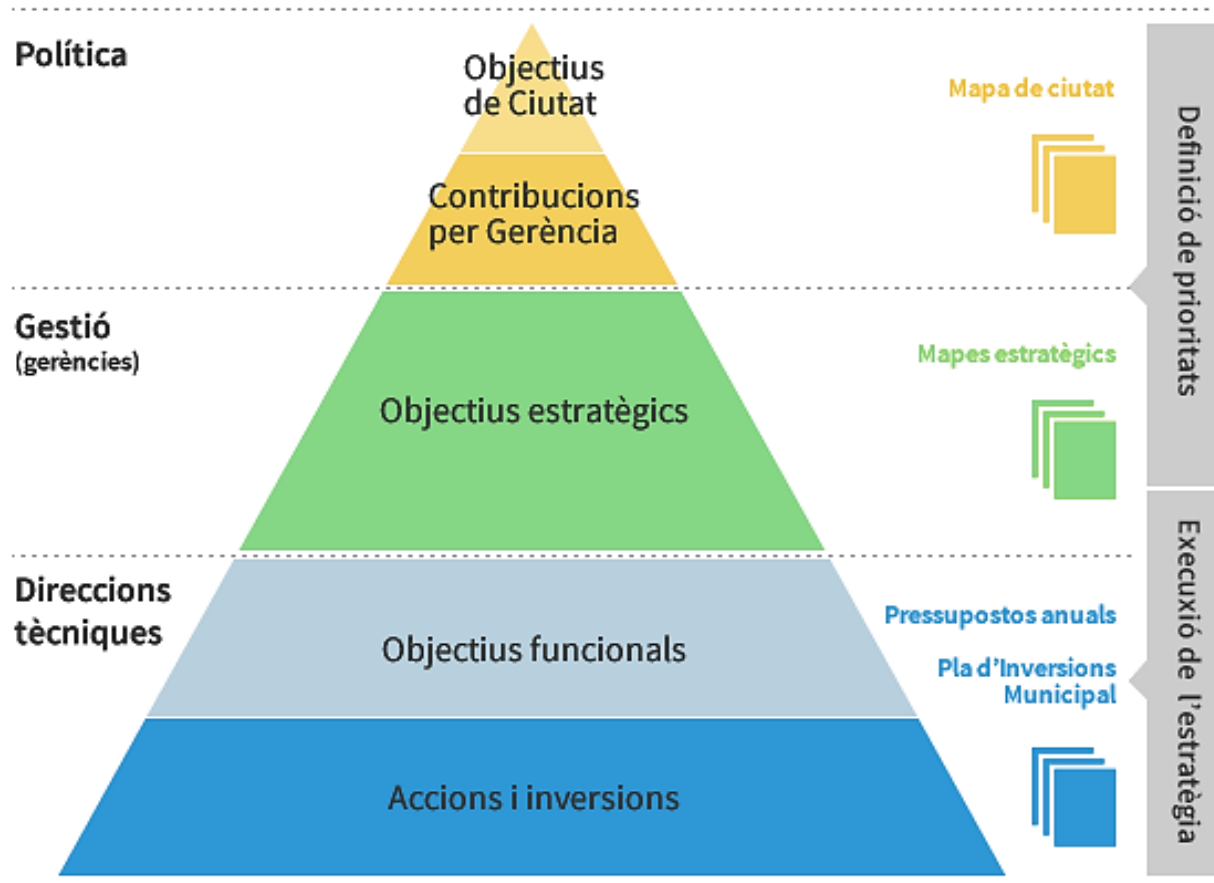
Política

Objectius de Ciutat

Contribucions per Gerència

Mapa de ciutat

Definició de prioritats

Gestió (gerències)

Objectius estratègics

Mapes estratègics

Direccions tècniques

Objectius funcionals

Pressupostos anuals

Pla d'Inversions Municipal

Accions i inversions

Execuxió de l'estratègia